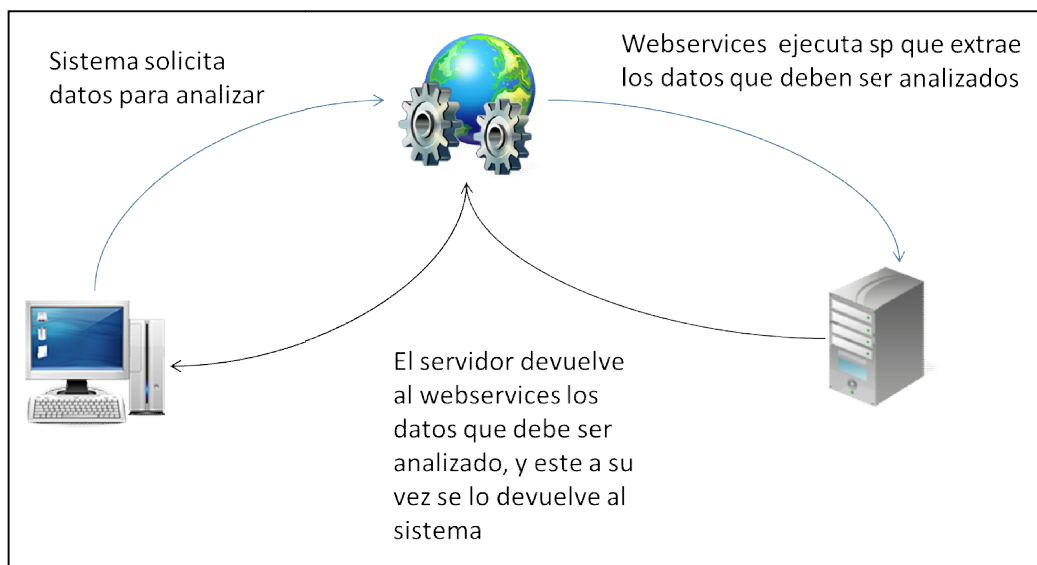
Sistema solicita datos para analizar

Webservices ejecuta sp que extrae los datos que deben ser analizados

El servidor devuelve al webservices los datos que debe ser analizado, y este a su vez se lo devuelve al sistema